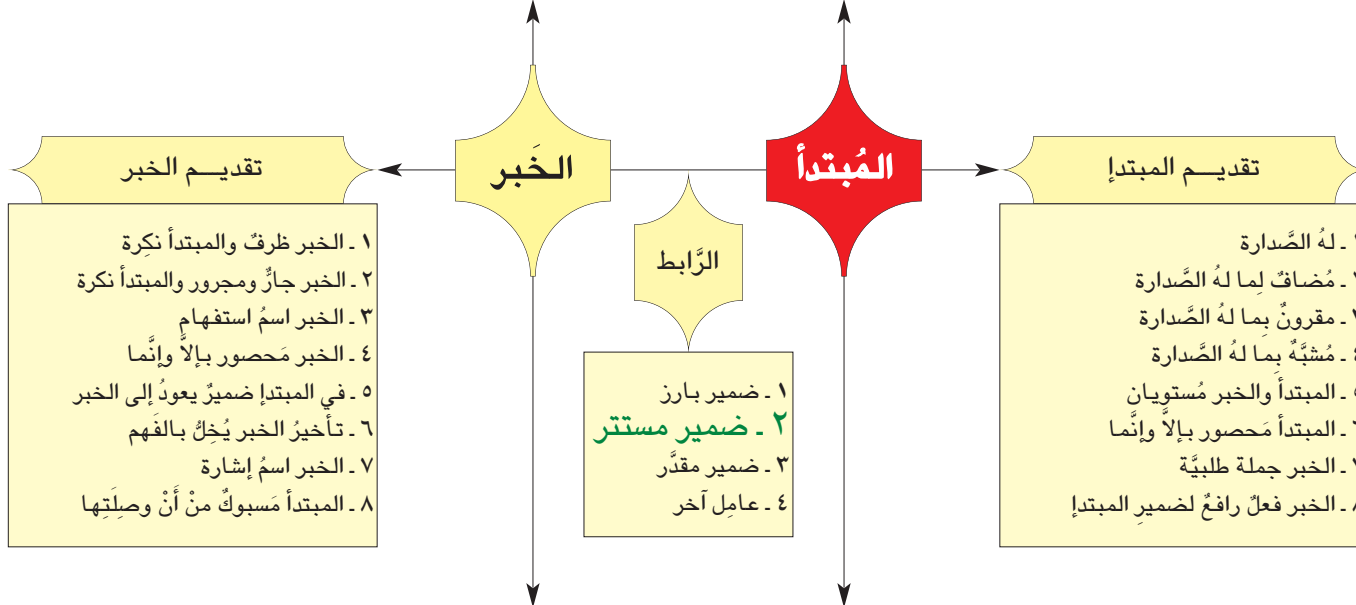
المُبتدأ

الخَبر

الرَّابط

تقديـــم المبتدإ

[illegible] ـ لهُ الصَّدارة
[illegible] ـ مُضافٌ لِما لهُ الصَّدارة
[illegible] ـ مقرونٌ بِما لهُ الصَّدارة
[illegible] ـ مُشبَّهٌ بِما لهُ الصَّدارة
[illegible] ـ المبتدأ والخبر مُستويان
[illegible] ـ المبتدأ مَحصور بإلاَّ وإنَّما
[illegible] ـ الخبر جملة طلبيَّة
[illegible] ـ الخبر فعلٌ رافعٌ لضميرِ المبتدإ

١ ـ ضمير بارز
٢ ـ ضمير مستتر
٣ ـ ضمير مقدَّر
٤ ـ عامِل آخر

تقديـــم الخبر

١ ـ الخبر ظرفٌ والمبتدأ نكِرة
٢ ـ الخبر جارٌّ ومجرور والمبتدأ نكرة
٣ ـ الخبر اسمُ استفهامٍ
٤ ـ الخبر مَحصور بإلاَّ وإنَّما
٥ ـ في المبتدإ ضميرٌ يعودُ إلى الخبر
٦ ـ تأخيرُ الخبر يُخِلُّ بالفَهم
٧ ـ الخبر اسمُ إشارة
٨ ـ المبتدأ مَسبوكٌ منْ أَنْ وصلَتِها